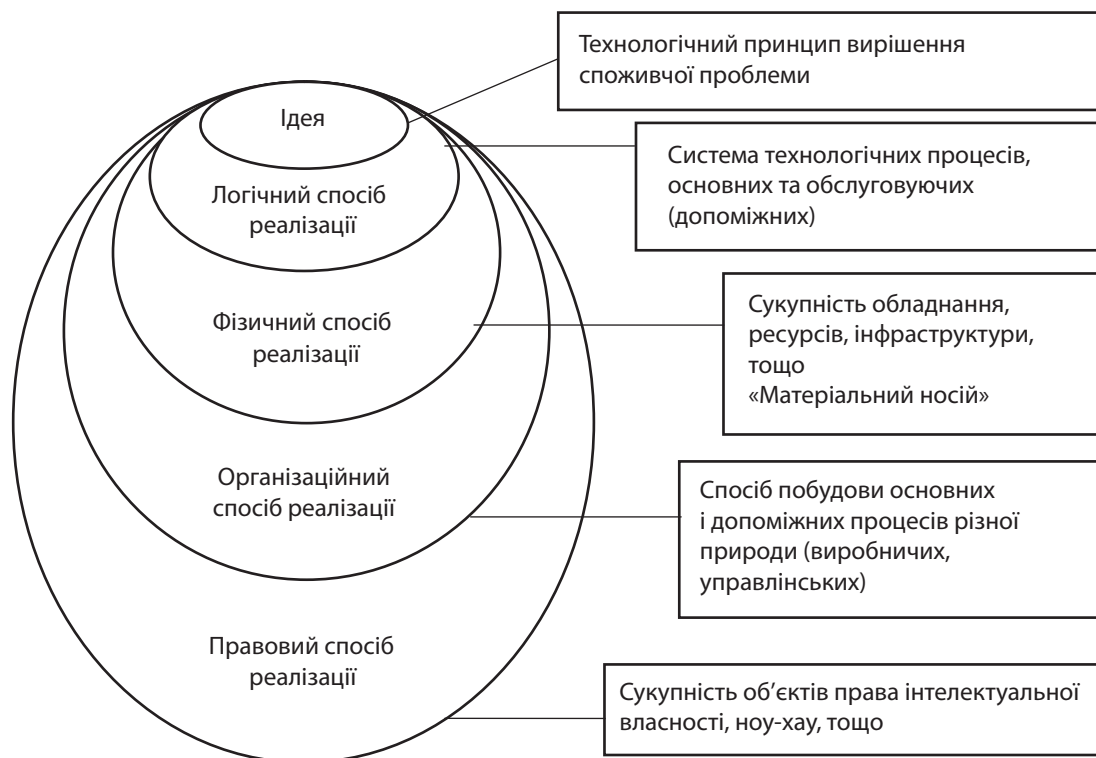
Технологічний принцип вирішення споживчої проблеми

Ідея

Система технологічних процесів, основних та обслуговуючих (допоміжних)

Логічний спосіб реалізації

Сукупність обладнання, ресурсів, інфраструктури, тощо «Матеріальний носій»

Фізичний спосіб реалізації

Організаційний спосіб реалізації

Спосіб побудови основних і допоміжних процесів різної природи (виробничих, управлінських)

Правовий спосіб реалізації

Сукупність об'єктів права інтелектуальної власності, ноу-хау, тощо